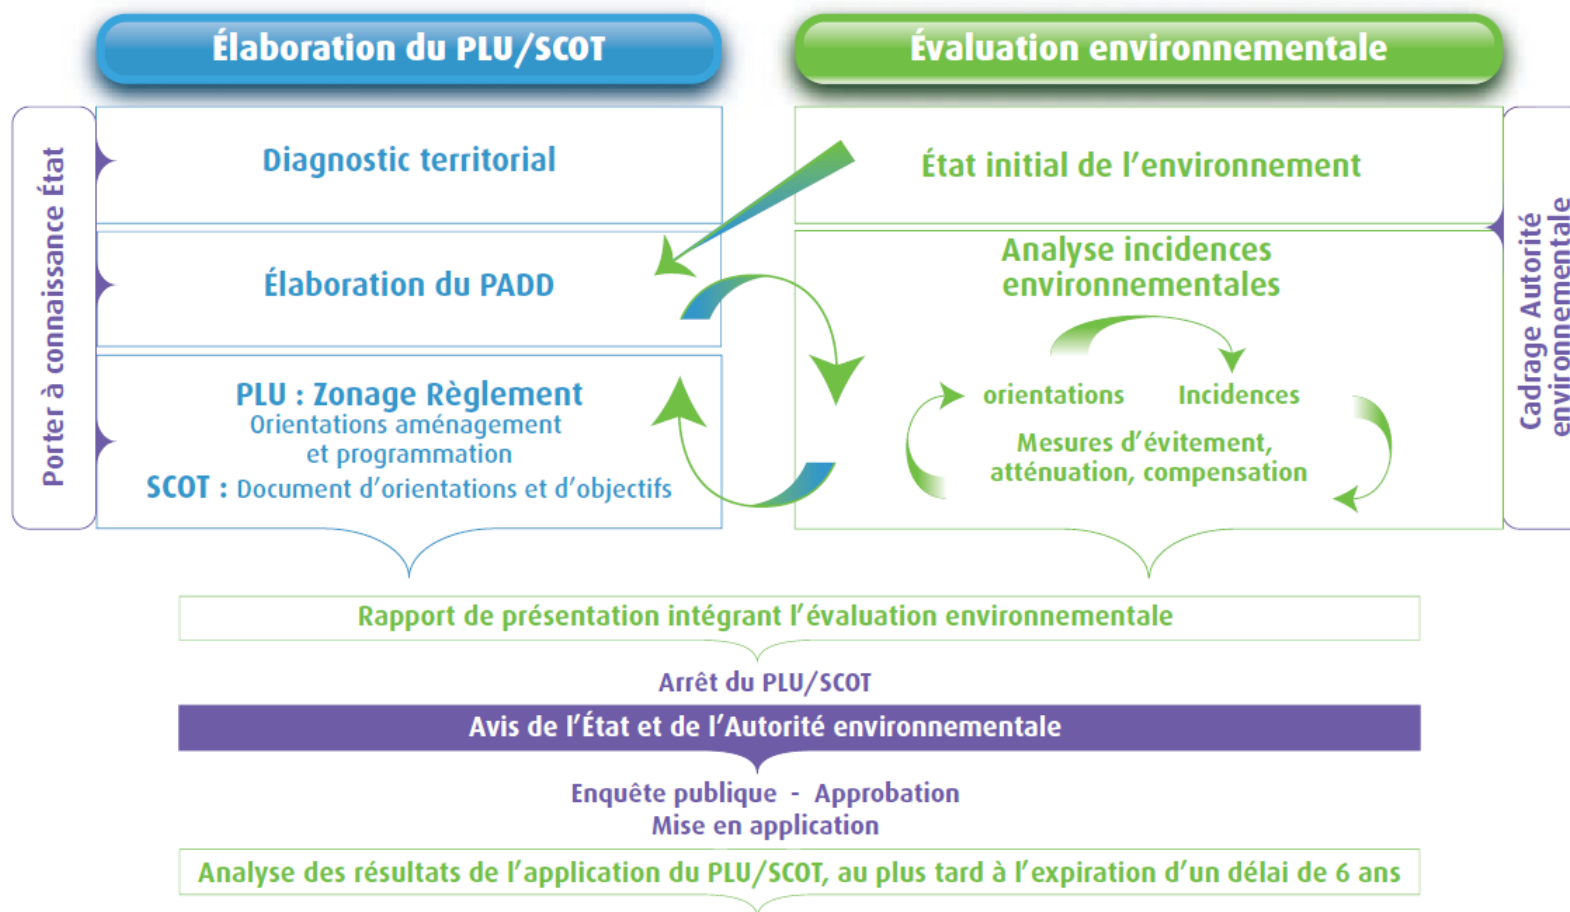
Élaboration du PLU/SCOT

Évaluation environnementale

Porter à connaissance État

Diagnostic territorial

Élaboration du PADD

PLU : Zonage Règlement
Orientations aménagement et programmation
SCOT : Document d'orientations et d'objectifs

État initial de l'environnement

Analyse incidences environnementales

orientations

Incidences

Mesures d'évitement, atténuation, compensation

Cadrage Autorité environnementale

Rapport de présentation intégrant l'évaluation environnementale

Arrêt du PLU/SCOT

Avis de l'État et de l'Autorité environnementale

Enquête publique - Approbation
Mise en application

Analyse des résultats de l'application du PLU/SCOT, au plus tard à l'expiration d'un délai de 6 ans